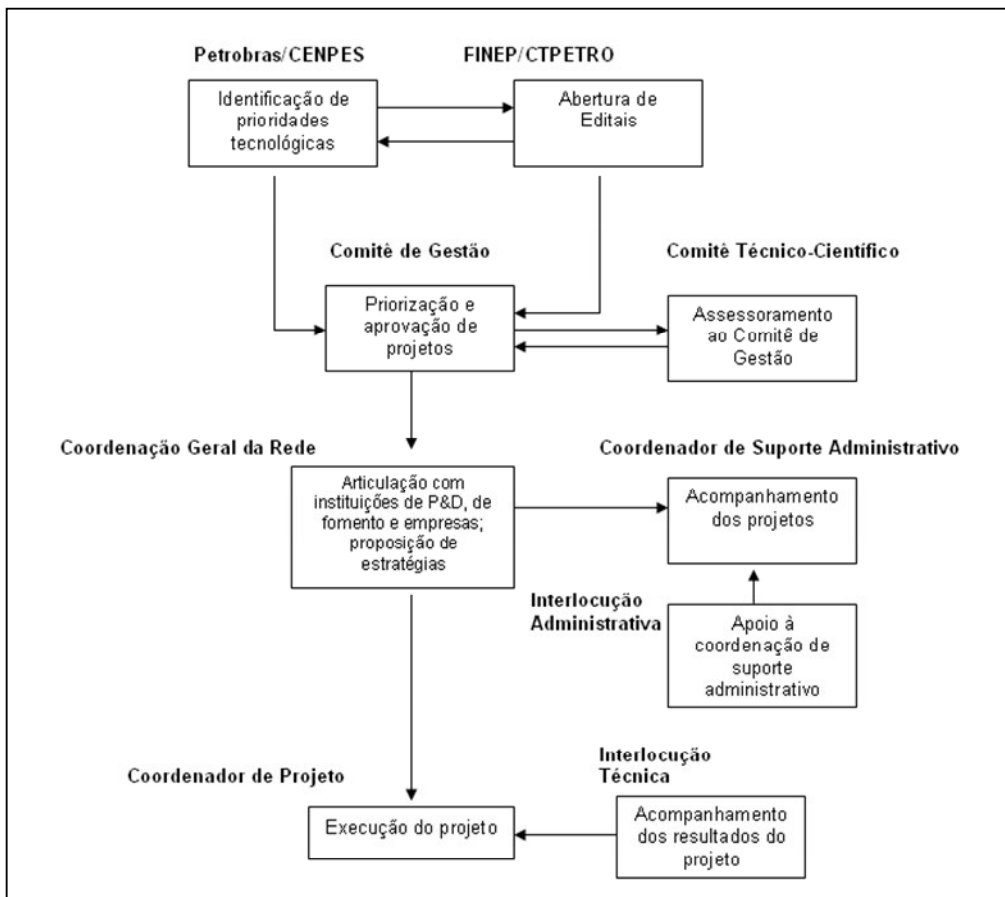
Petrobras/CENPES

Identificação de prioridades tecnológicas

FINEP/CTPETRO

Abertura de Editais

Comitê de Gestão

Priorização e aprovação de projetos

Comitê Técnico-Científico

Assessoramento ao Comitê de Gestão

Coordenação Geral da Rede

Articulação com instituições de P&D, de fomento e empresas; proposição de estratégias

Coordenador de Suporte Administrativo

Acompanhamento dos projetos

Interlocução Administrativa

Apoio à coordenação de suporte administrativo

Coordenador de Projeto

Execução do projeto

Interlocução Técnica

Acompanhamento dos resultados do projeto